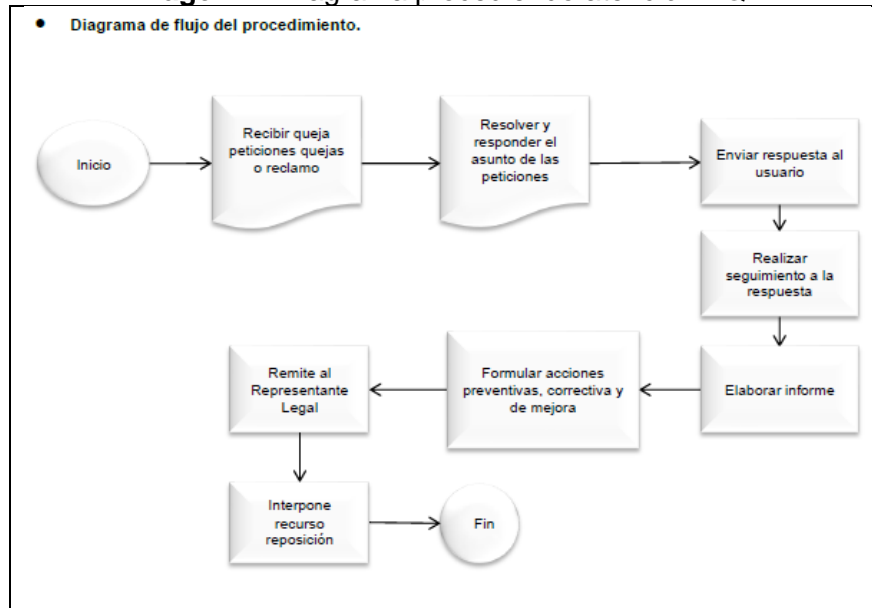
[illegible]

• Diagrama de flujo del procedimiento.

Inicio

Recibir queja peticiones quejas o reclamo

Resolver y responder el asunto de las peticiones

Enviar respuesta al usuario

Realizar seguimiento a la respuesta

Elaborar informe

Formular acciones preventivas, correctiva y de mejora

Remite al Representante Legal

Interpone recurso reposición

Fin